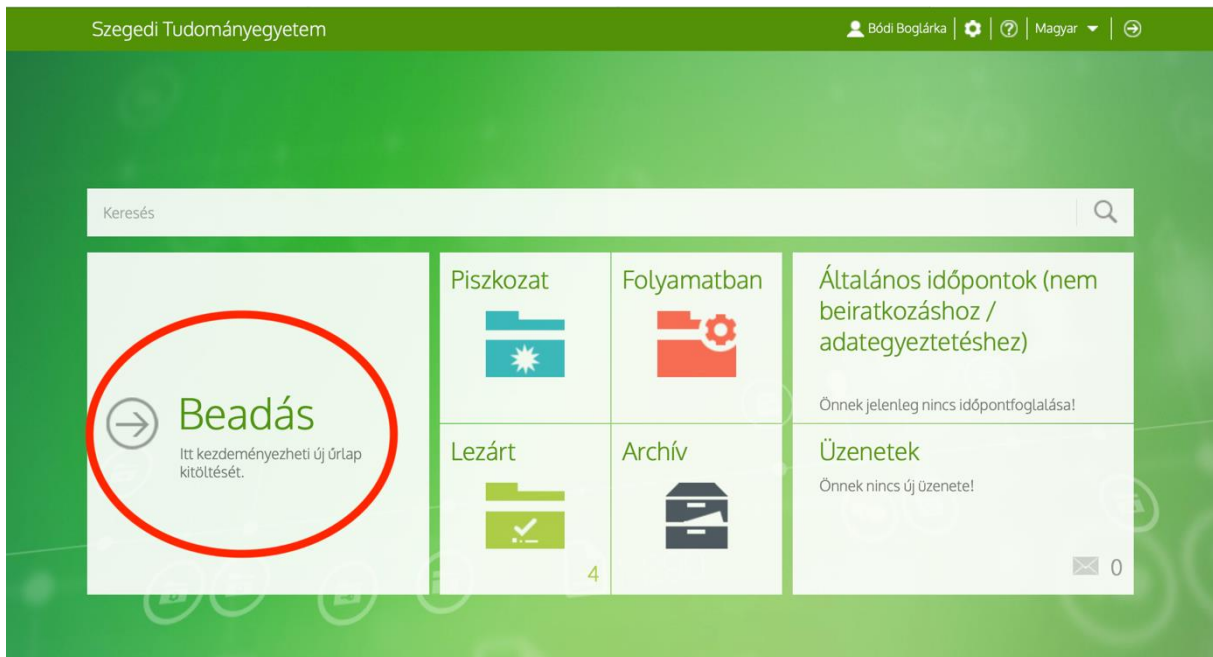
Szegedi Tudományegyetem

Bódi Boglárka | Magyar

Keresés

Beadás

Itt kezdeményezheti új űrlap kitöltését.

Piszkozat

Folyamatban

Általános időpontok (nem beiratkozáshoz / adategyeztetéshez)

Önnek jelenleg nincs időpontfoglalása!

Lezárt

4

Archív

Üzenetek

Önnek nincs új üzenete!

0